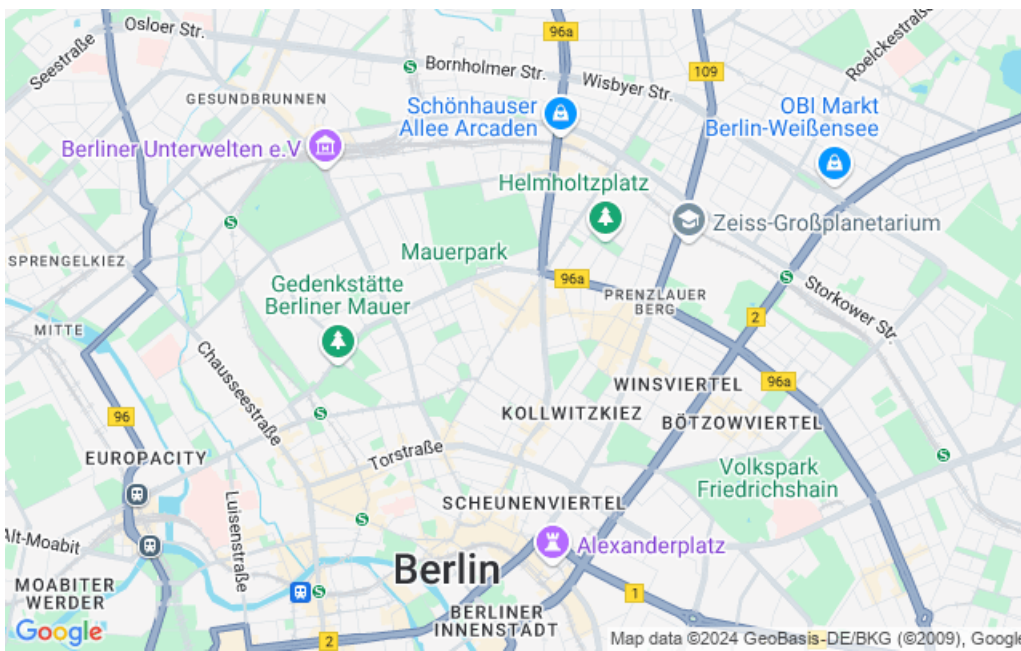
Osloer Str.
96a
Seestraße
Bornholmer Str.
Wisbyer Str.
109
Roelckestraße
GESUNDBRUNNEN
Schönhauser Allee Arcaden
OBI Markt Berlin-Weißensee
Berliner Unterwelten e.V
Helmholtzplatz
Zeiss-Großplanetarium
Mauerpark
SPRENGELKIEZ
96a
Storkower Str.
Gedenkstätte Berliner Mauer
PRENZLAUER BERG
MITTE
2
Chausseestraße
WINSVIERTEL
96a
96
KOLLWITZKIEZ
BÖTZOWVIERTEL
EUROPACITY
Torstraße
Volkspark Friedrichshain
Luisenstraße
SCHEUNENVIERTEL
Alt-Moabit
Alexanderplatz
MOABITER WERDER
Berlin
1
BERLINER INNENSTADT
Google
2
Map data ©2024 GeoBasis-DE/BKG (©2009), Google